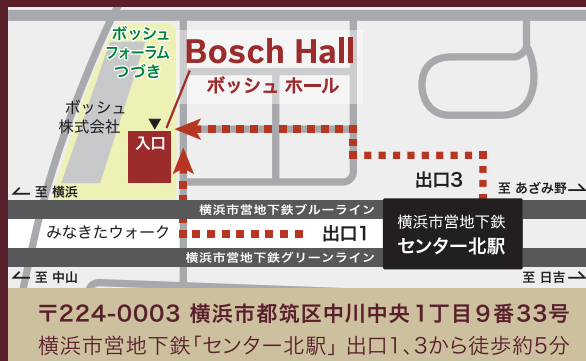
ボッシュ
フォーラム
つづき

Bosch Hall
ボッシュ ホール

ボッシュ
株式会社

入口

至 横浜

出口3

至 あざみ野

横浜市営地下鉄ブルーライン

横浜市営地下鉄
センター北駅

みなきたウォーク

出口1

横浜市営地下鉄グリーンライン

至 中山

至 日吉

〒224-0003 横浜市都筑区中川中央1丁目9番33号
横浜市営地下鉄「センター北駅」出口1、3から徒歩約5分